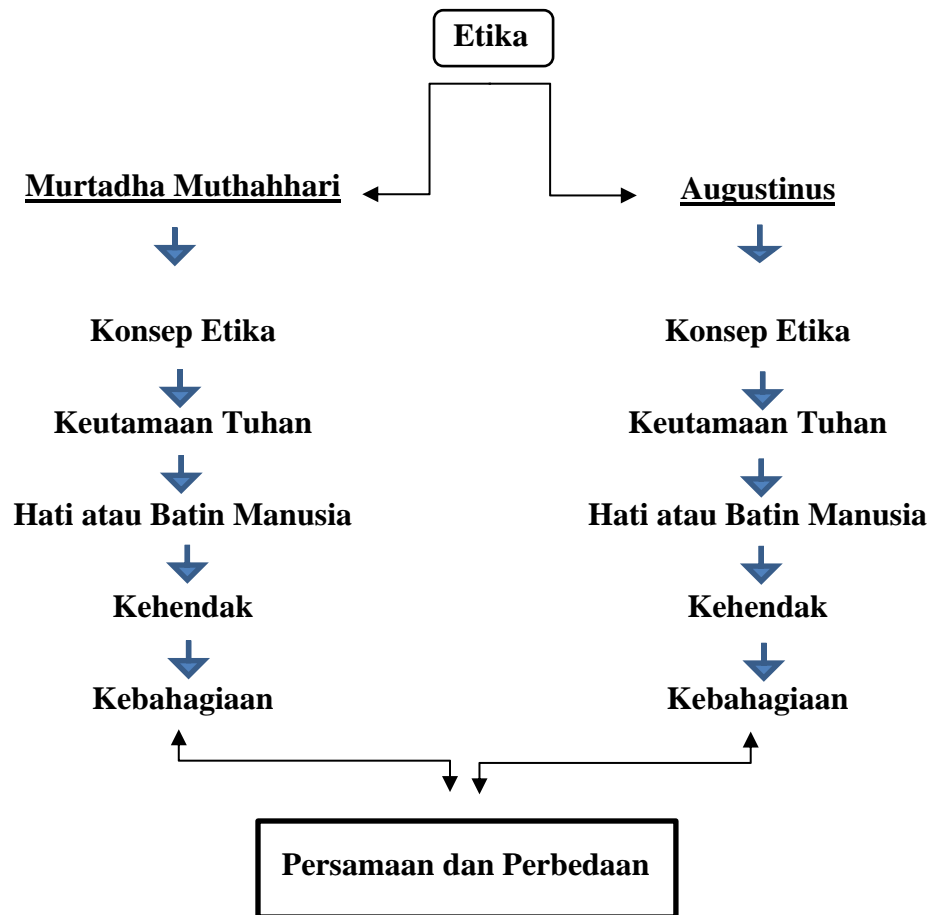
Etika

Murtadha Muthahhari

Konsep Etika

Keutamaan Tuhan

Hati atau Batin Manusia

Kehendak

Kebahagiaan

Augustinus

Konsep Etika

Keutamaan Tuhan

Hati atau Batin Manusia

Kehendak

Kebahagiaan

Persamaan dan Perbedaan